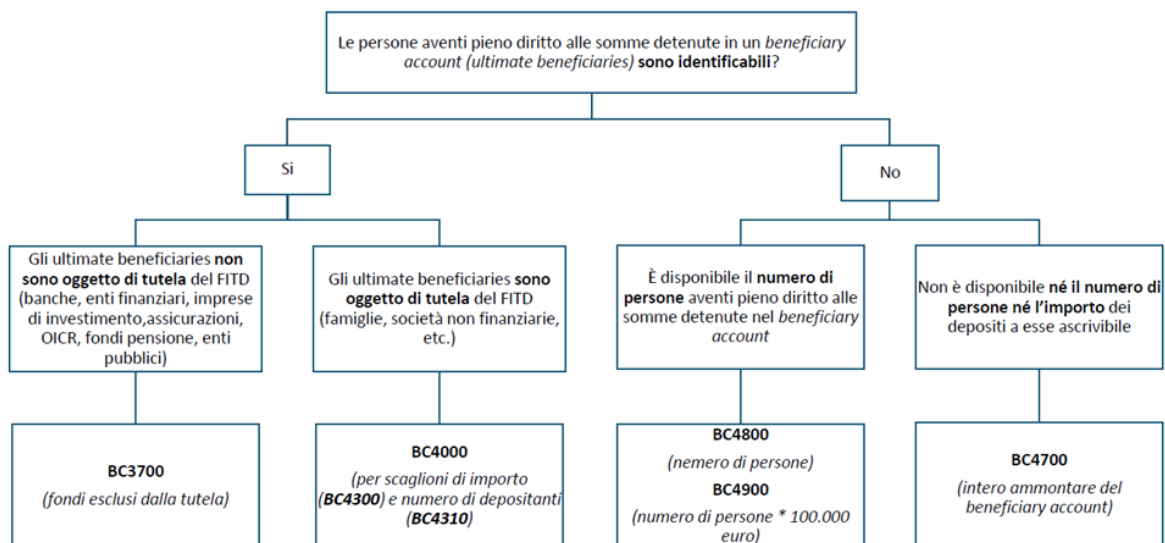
Le persone aventi pieno diritto alle somme detenute in un beneficiary account (ultimate beneficiaries) sono identificabili?

Si

No

Gli ultimate beneficiaries non sono oggetto di tutela del FITD (banche, enti finanziari, imprese di investimento,assicurazioni, OICR, fondi pensione, enti pubblici)

Gli ultimate beneficiaries sono oggetto di tutela del FITD (famiglie, società non finanziarie, etc.)

È disponibile il numero di persone aventi pieno diritto alle somme detenute nel beneficiary account

Non è disponibile né il numero di persone né l'importo dei depositi a esse ascrivibile

BC3700
(fondi esclusi dalla tutela)

BC4000
(per scaglioni di importo (BC4300) e numero di depositanti (BC4310)

BC4800
(nemero di persone)
BC4900
(numero di persone * 100.000 euro)

BC4700
(intero ammontare del beneficiary account)